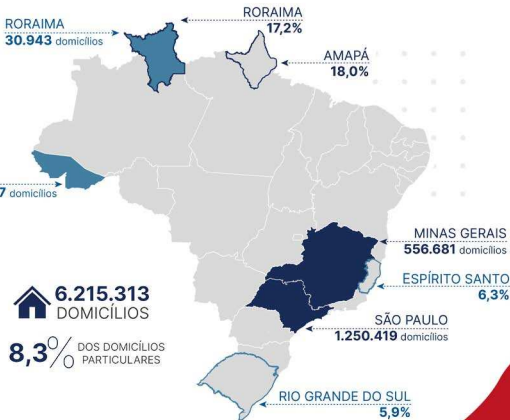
RORAIMA
30.943 domicílios

RORAIMA
17,2%

AMAPÁ
18,0%

7 domicílios

MINAS GERAIS
556.681 domicílios

ESPÍRITO SANTO
6,3%

6.215.313
DOMICÍLIOS

8,3%
DOS DOMICÍLIOS PARTICULARES

SÃO PAULO
1.250.419 domicílios

RIO GRANDE DO SUL
5,9%